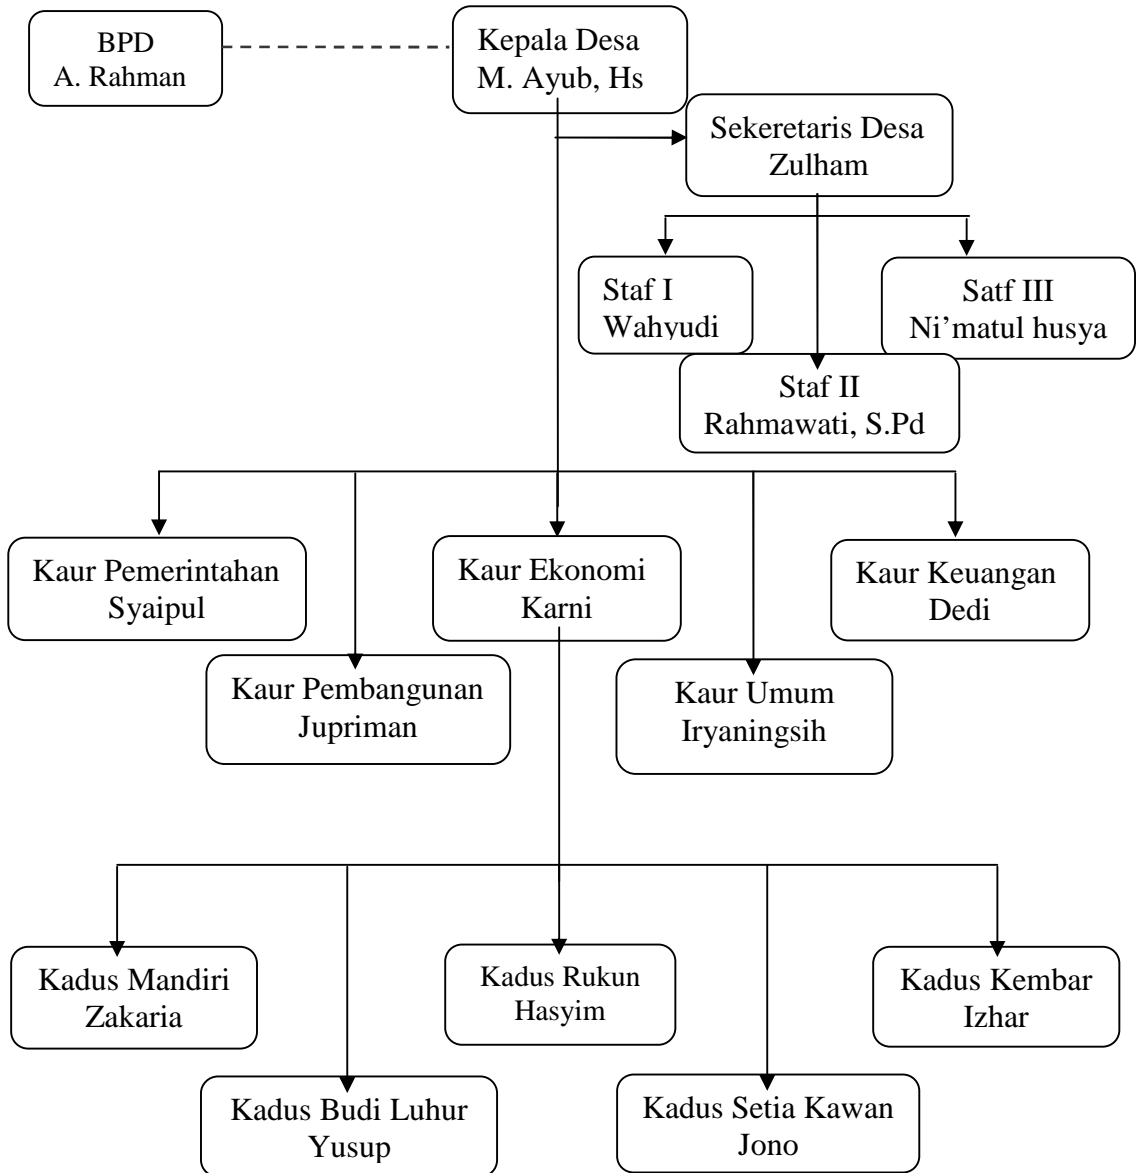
BPD
A. Rahman

Kepala Desa
M. Ayub, Hs

Sekeretaris Desa
Zulham

Staf I
Wahyudi

Satf III
Ni’matul husya

Staf II
Rahmawati, S.Pd

Kaur Pemerintahan
Syaipul

Kaur Ekonomi
Karni

Kaur Keuangan
Dedi

Kaur Pembangunan
Jupriman

Kaur Umum
Iryaningsih

Kadus Mandiri
Zakaria

Kadus Rukun
Hasyim

Kadus Kembar
Izhar

Kadus Budi Luhur
Yusup

Kadus Setia Kawan
Jono